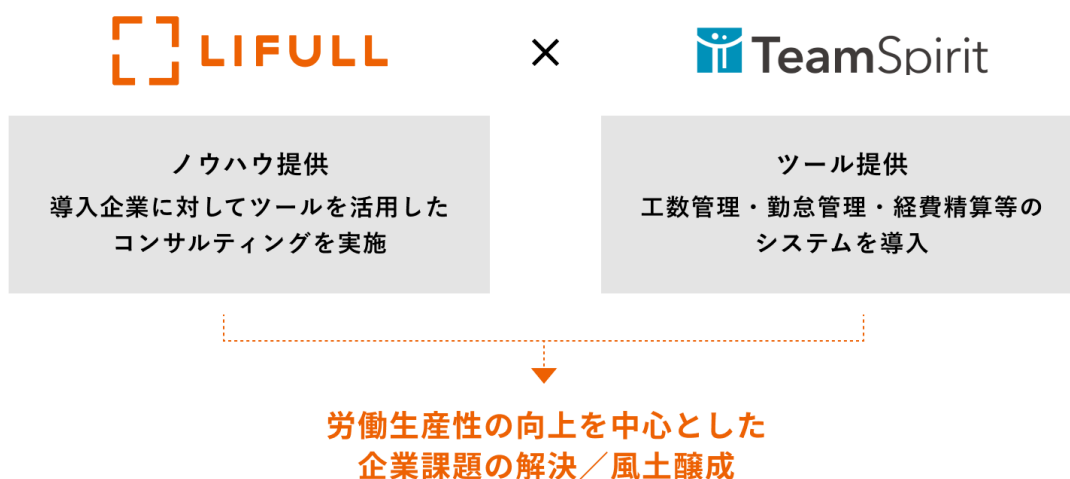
LIFULL

×

TeamSpirit

ノウハウ提供
導入企業に対してツールを活用したコンサルティングを実施

ツール提供
工数管理・勤怠管理・経費精算等のシステムを導入

労働生産性の向上を中心とした
企業課題の解決／風土醸成